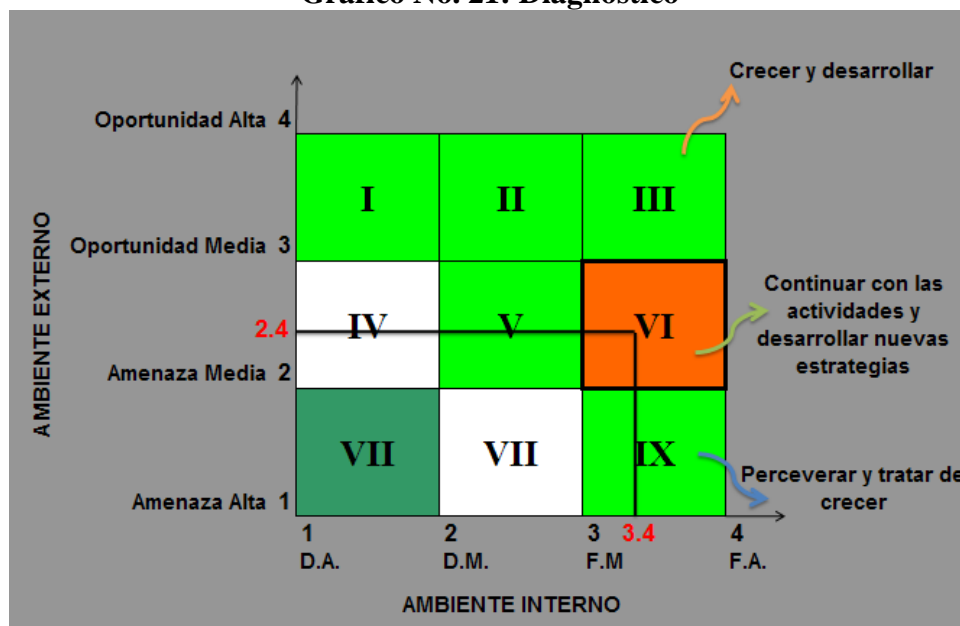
Gráfico No. 21: Diagnóstico

AMBIENTE EXTERNO

Oportunidad Alta 4

Oportunidad Media 3

Amenaza Media 2

Amenaza Alta 1

2.4

I

II

III

IV

V

VI

VII

VII

IX

Crecer y desarrollar

Continuar con las actividades y desarrollar nuevas estrategias

Perceverar y tratar de crecer

1 D.A.

2 D.M.

3 F.M

3.4

4 F.A.

AMBIENTE INTERNO